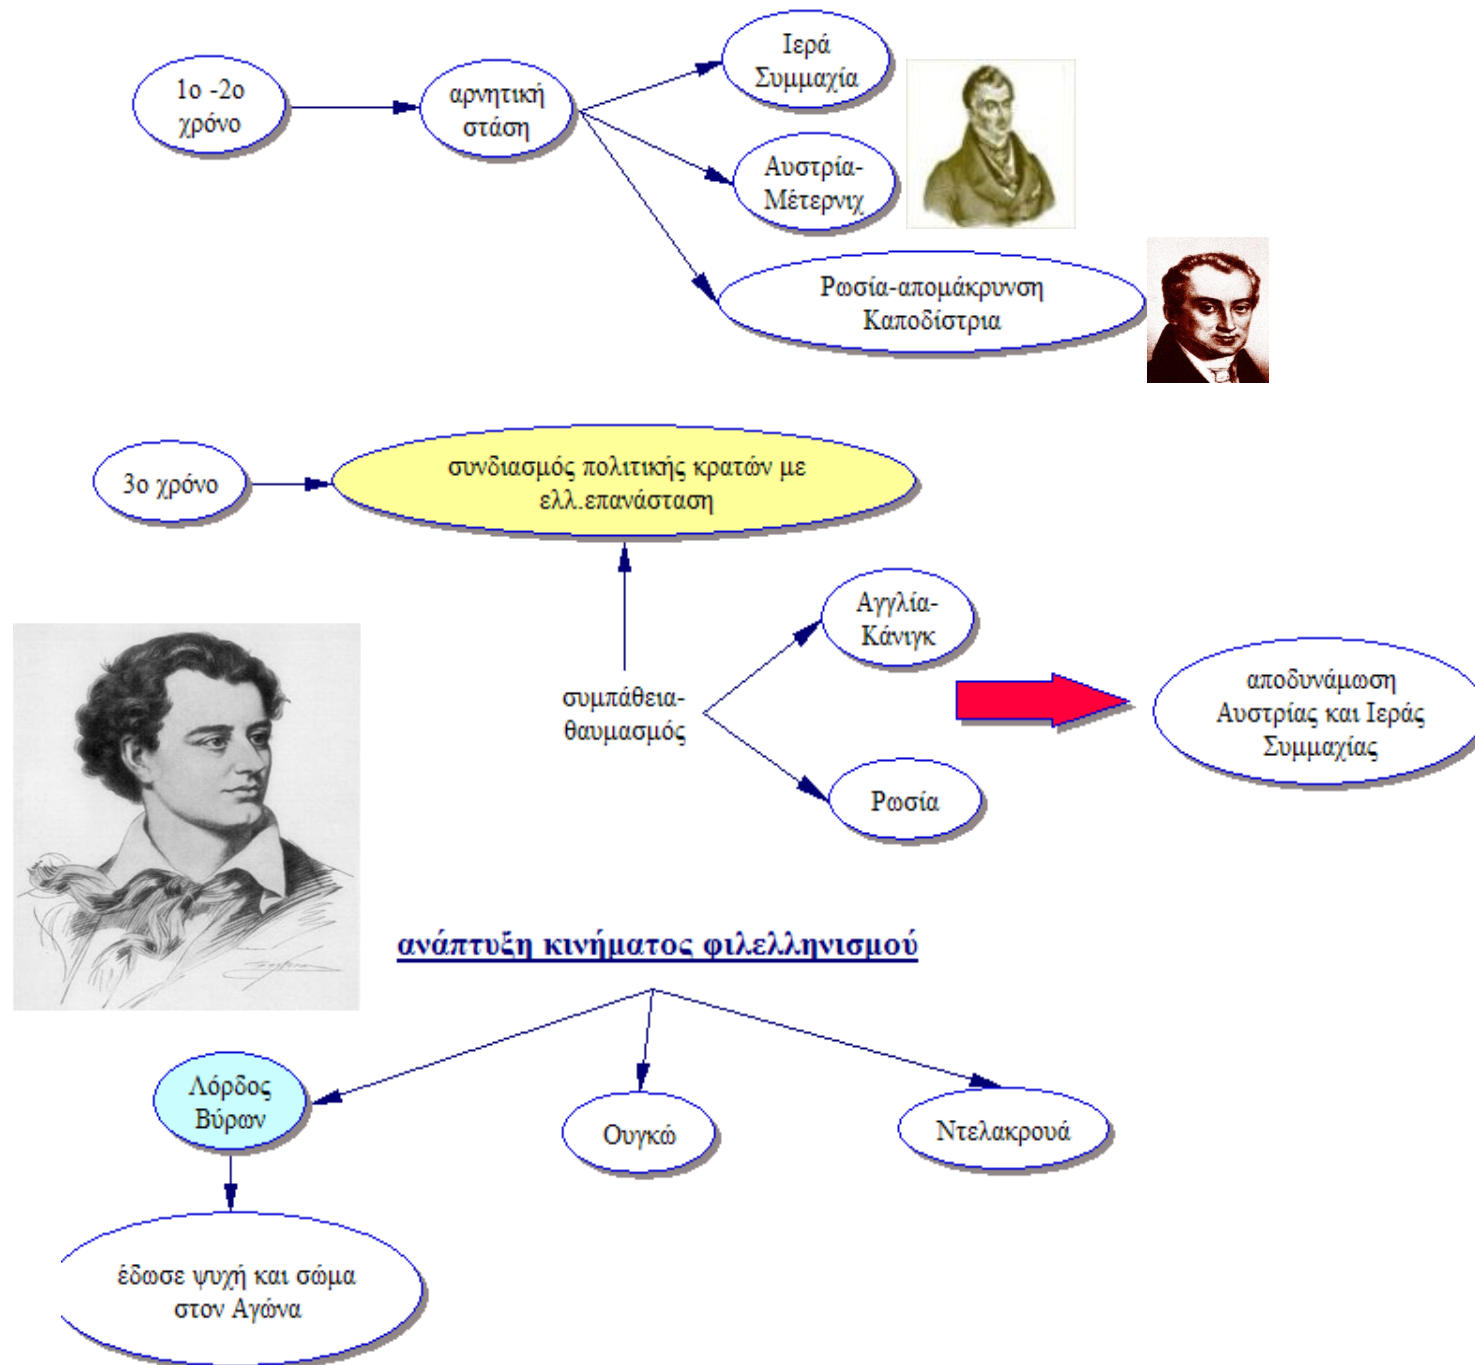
1ο -2ο χρόνο

αρνητική στάση

Ιερά Συμμαχία

Αυστρία-Μέτερνιχ

Ρωσία-απομάκρυνση Καποδίστρια

3ο χρόνο

συνδιασμός πολιτικής κρατών με ελλ.επανάσταση

συμπάθεια-θαυμασμός

Αγγλία-Κάνιγκ

Ρωσία

αποδυνάμωση Αυστρίας και Ιεράς Συμμαχίας

ανάπτυξη κινήματος φιλελληνισμού

Λόρδος Βύρων

Ουγκώ

Ντελακρουά

έδωσε ψυχή και σώμα στον Αγώνα